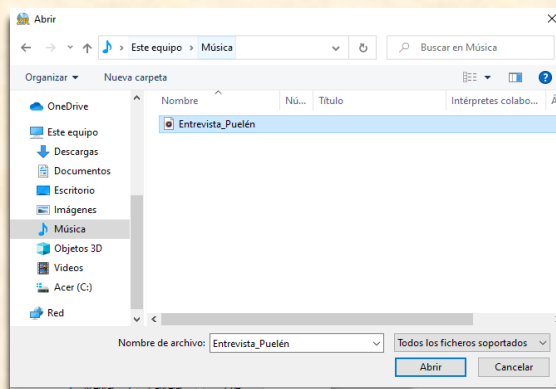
Abrir

Este equipo › Música

Buscar en Música

Organizar ▾ Nueva carpeta

OneDrive
Este equipo
Descargas
Documentos
Escritorio
Imágenes
Música
Objetos 3D
Videos
Acer (C:)
Red

| Nombre | Nú... | Título | Intérpretes colabo... | Á |
|---|---|---|---|---|
| Entrevista_Puelén | | | | |

Nombre de archivo: Entrevista_Puelén

Todos los ficheros soportados

Abrir Cancelar